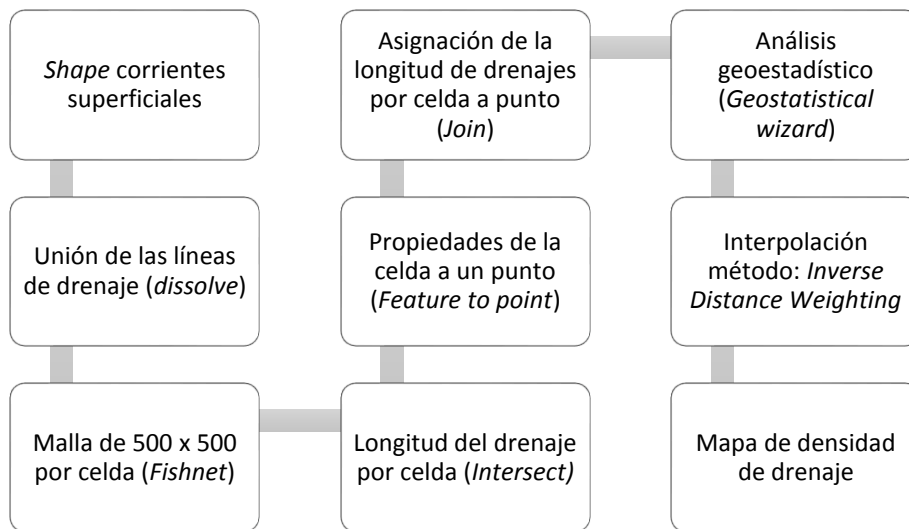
Shape corrientes superficiales

Unión de las líneas de drenaje (dissolve)

Malla de 500 x 500 por celda (Fishnet)

Longitud del drenaje por celda (Intersect)

Propiedades de la celda a un punto (Feature to point)

Asignación de la longitud de drenajes por celda a punto (Join)

Análisis geoestadístico (Geostatistical wizard)

Interpolación método: Inverse Distance Weighting

Mapa de densidad de drenaje